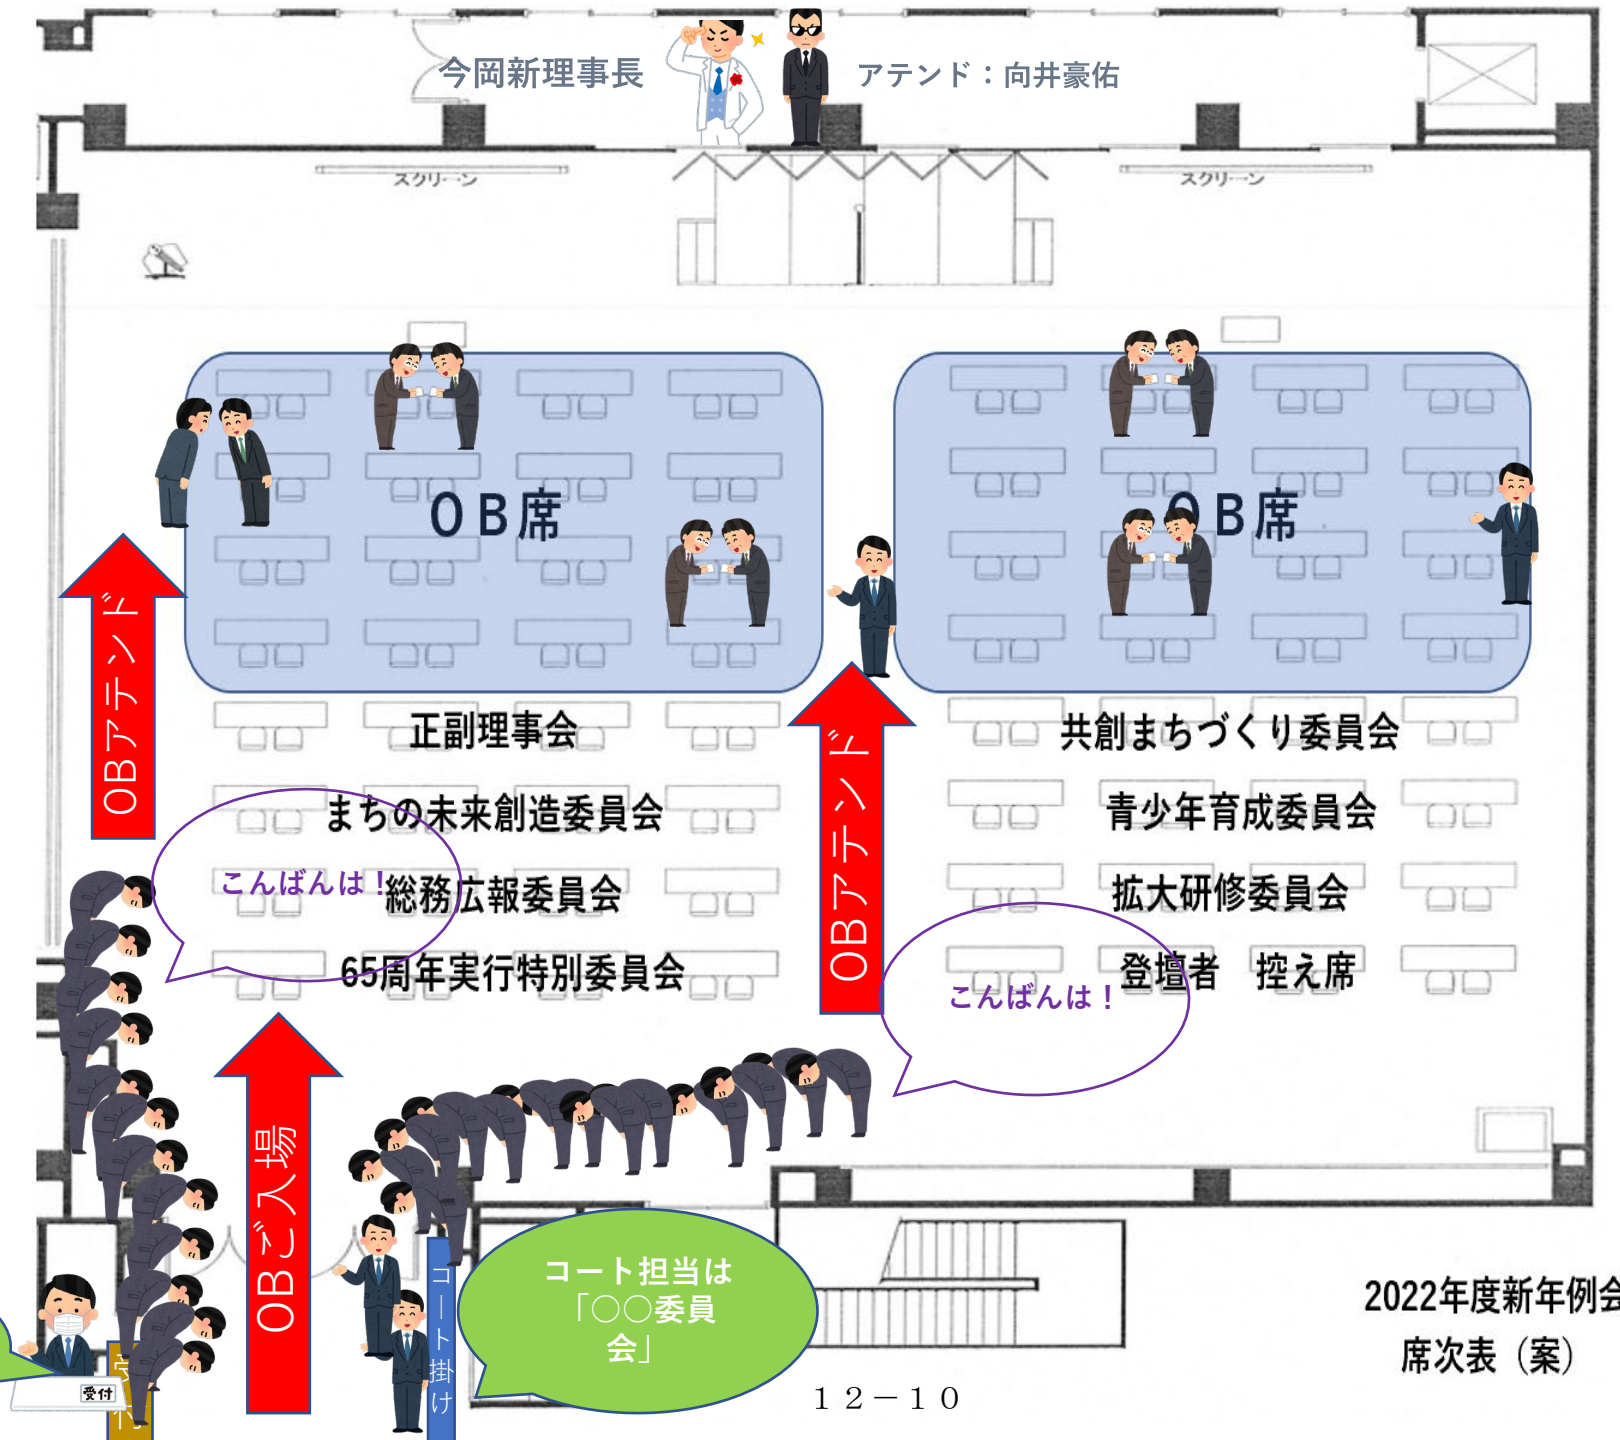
今岡新理事長

アテンド：向井豪佑

スクリーン

スクリーン

ＯＢ席

ＯＢ席

OBアテンド

OBアテンド

正副理事会

まちの未来創造委員会

こんばんは！

総務広報委員会

65周年実行特別委員会

共創まちづくり委員会

青少年育成委員会

拡大研修委員会

登壇者　控え席

こんばんは！

OBご入場

コート掛け

コート担当は「〇〇委員会」

受付

１２－１０

2022年度新年例会

席次表（案）